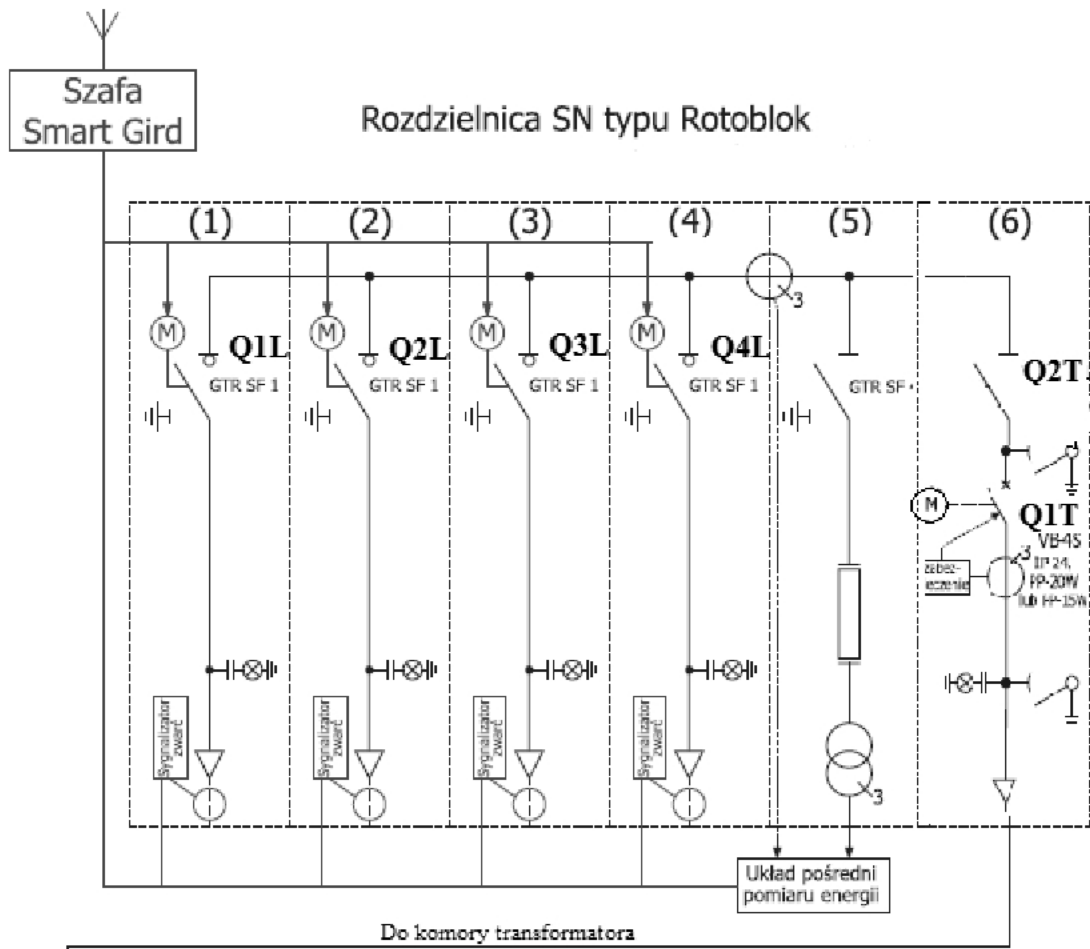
Szafa
Smart Gird

Rozdzielnica SN typu Rotoblok

(1)
(2)
(3)
(4)
(5)
(6)

M
Q1L
GTR SF 1
Sygnalizator zwarć

M
Q2L
GTR SF 1
Sygnalizator zwarć

M
Q3L
GTR SF 1
Sygnalizator zwarć

M
Q4L
GTR SF 1
Sygnalizator zwarć

3
GTR SF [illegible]
3

Q2T
M
Q1T
VB-4S
3
zabezpieczenie
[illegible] 24,
FP-20W
lub FP-15W

Układ pośredni pomiaru energii

Do komory transformatora